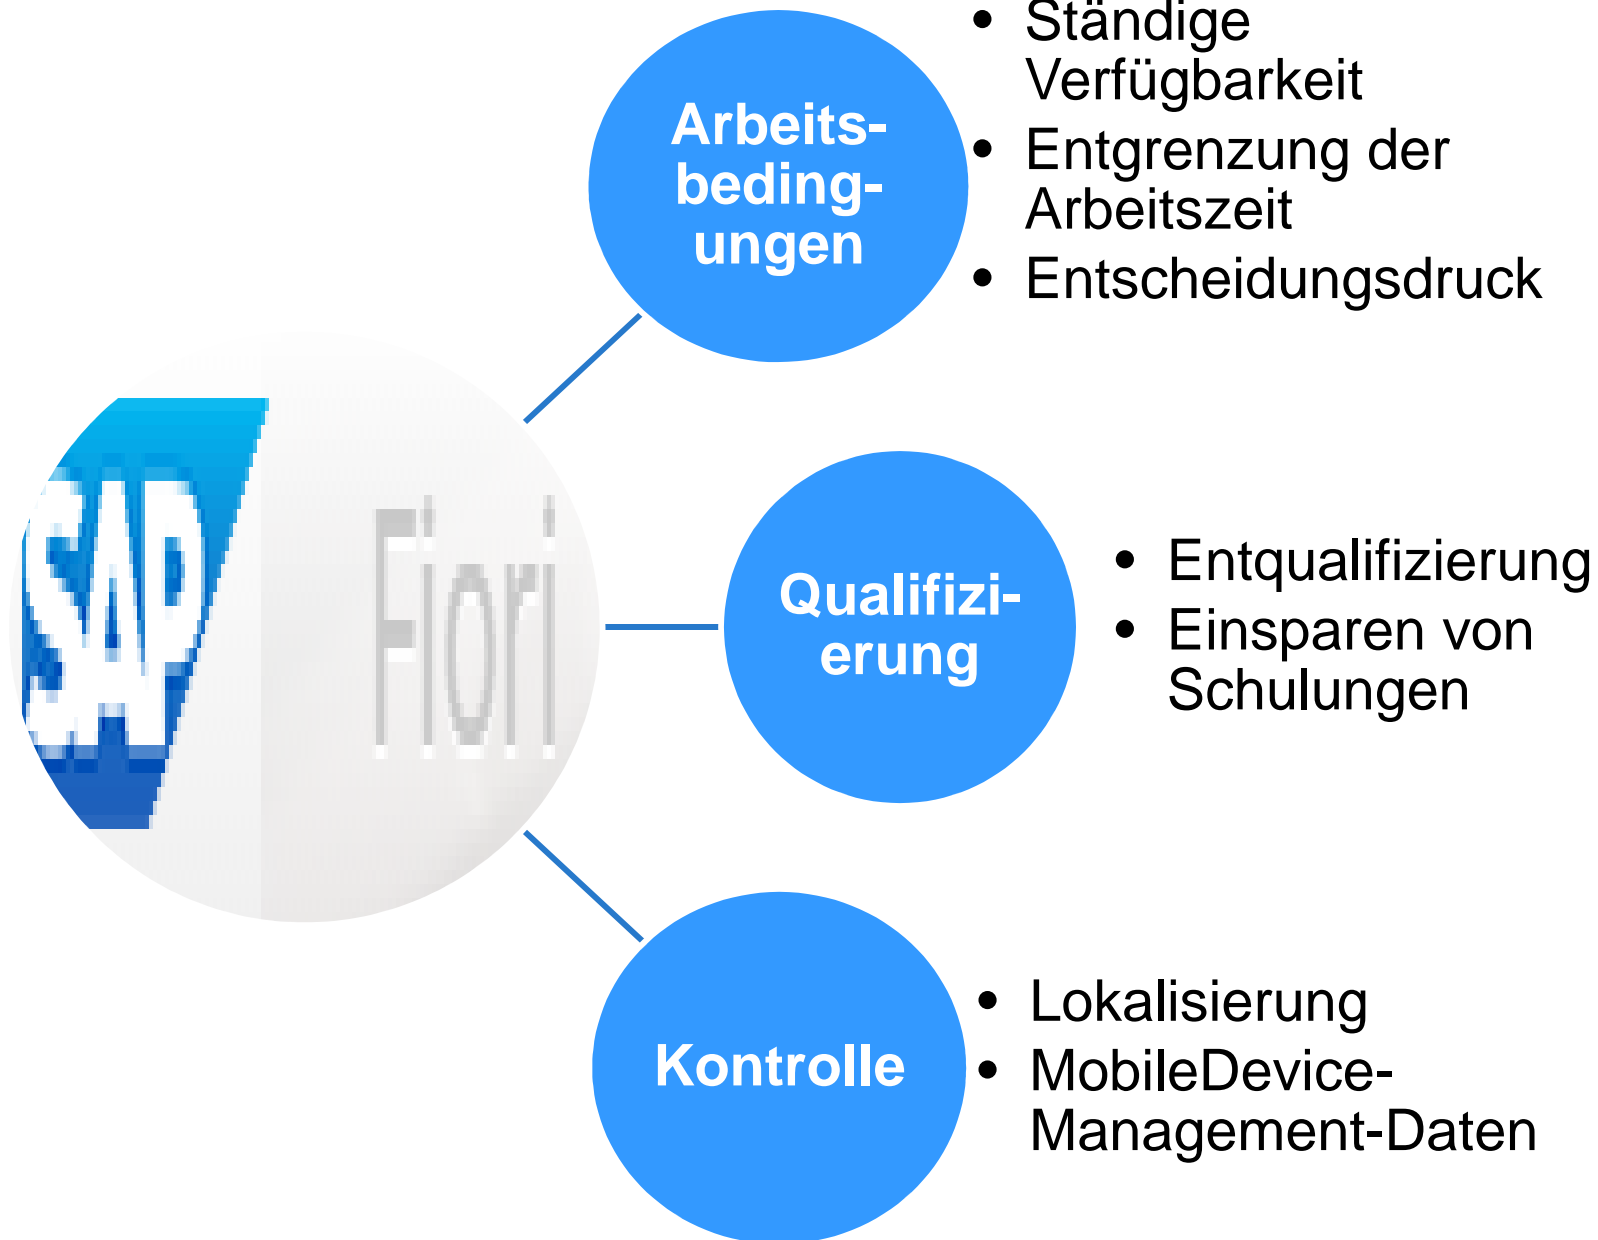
SAP Fiori

Arbeitsbedingungen

- Ständige Verfügbarkeit
- Entgrenzung der Arbeitszeit
- Entscheidungsdruck

Qualifizierung

- Entqualifizierung
- Einsparen von Schulungen

Kontrolle

- Lokalisierung
- MobileDevice-Management-Daten